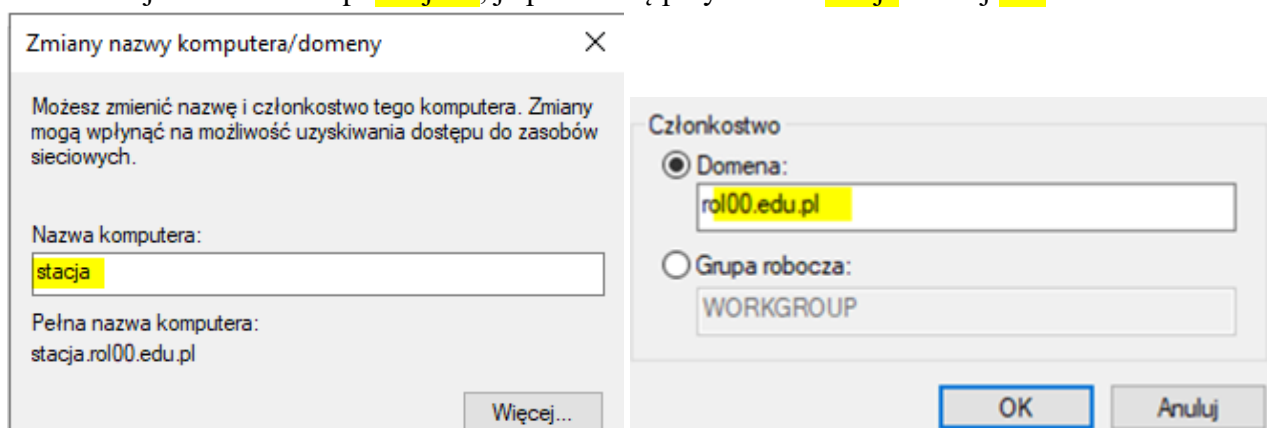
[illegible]

Zmiany nazwy komputera/domeny

×

Możesz zmienić nazwę i członkostwo tego komputera. Zmiany mogą wpłynąć na możliwość uzyskiwania dostępu do zasobów sieciowych.

Nazwa komputera:

stacja

Pełna nazwa komputera:

stacja.rol00.edu.pl

Więcej...

Członkostwo

Domena:

rol00.edu.pl

Grupa robocza:

WORKGROUP

OK

Anuluj